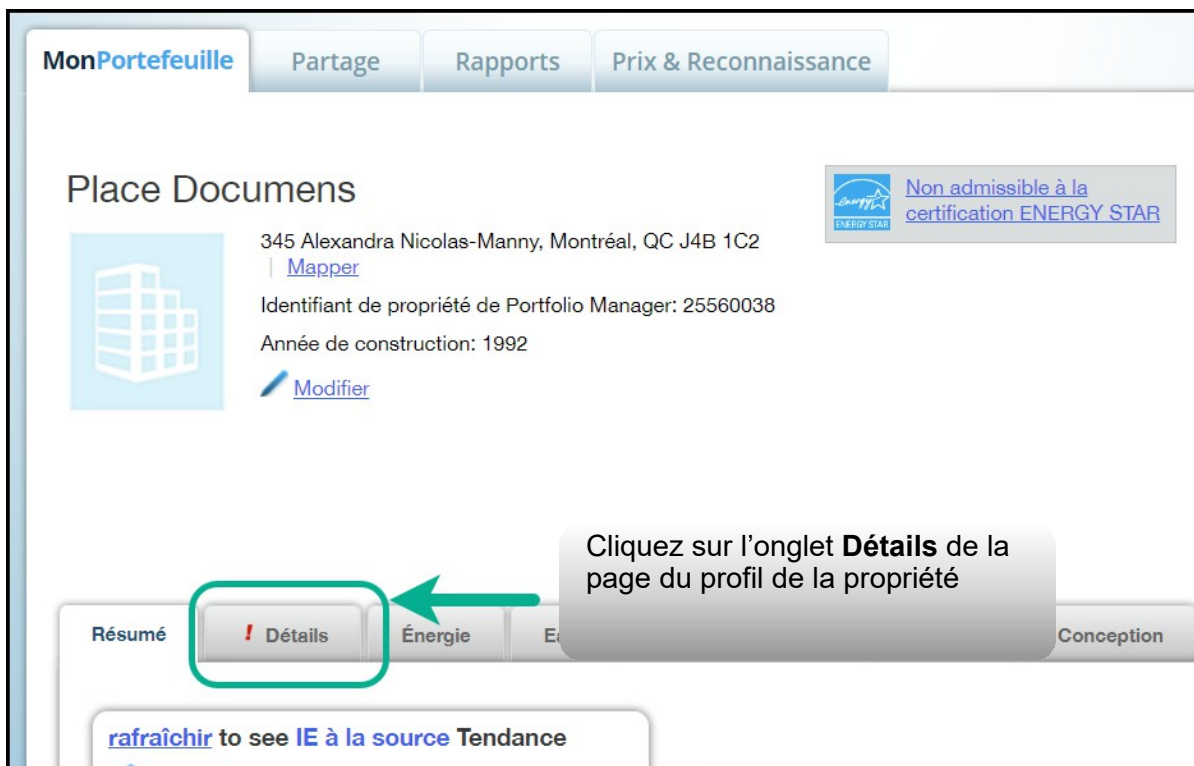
MonPortefeuille | Partage | Rapports | Prix & Reconnaissance

Place Documens

345 Alexandra Nicolas-Manny, Montréal, QC J4B 1C2 | Mapper

Identifiant de propriété de Portfolio Manager: 25560038

Année de construction: 1992

Modifier

energy ENERGY STAR

Non admissible à la certification ENERGY STAR

Cliquez sur l'onglet **Détails** de la page du profil de la propriété

Résumé | ! Détails | Énergie | Ea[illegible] | Conception

rafraîchir to see IE à la source Tendance